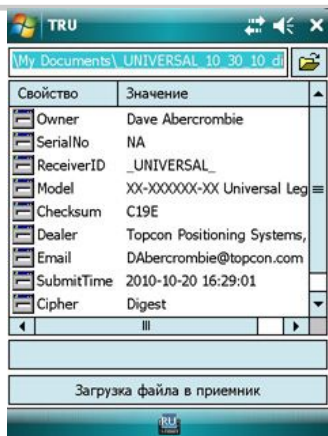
TRU

\My Documents\_UNIVERSAL_10_30_10_d

| Свойство | Значение |
|---|---|
| Owner | Dave Abercrombie |
| SerialNo | NA |
| ReceiverID | _UNIVERSAL_ |
| Model | XX-XXXXXX-XX Universal Leg |
| Checksum | C19E |
| Dealer | Topcon Positioning Systems, |
| Email | DAbercrombie@topcon.com |
| SubmitTime | 2010-10-20 16:29:01 |
| Cipher | Digest |

Загрузка файла в приемник

RU